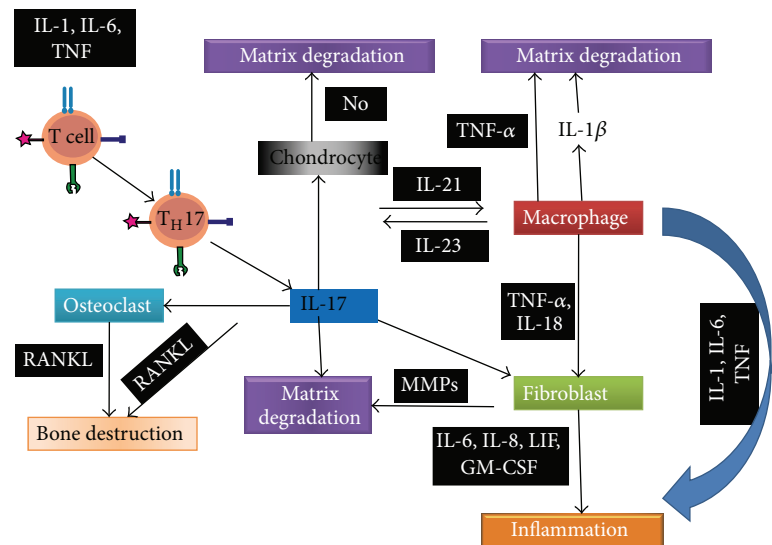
IL-1, IL-6, TNF

Matrix degradation

Matrix degradation

No

TNF-$\alpha$

IL-1$\beta$

T cell

Chondrocyte

IL-21

$T_H17$

Macrophage

IL-23

Osteoclast

IL-17

TNF-$\alpha$, IL-18

IL-1, IL-6, TNF

RANKL

RANKL

Matrix degradation

MMPs

Fibroblast

Bone destruction

IL-6, IL-8, LIF, GM-CSF

Inflammation